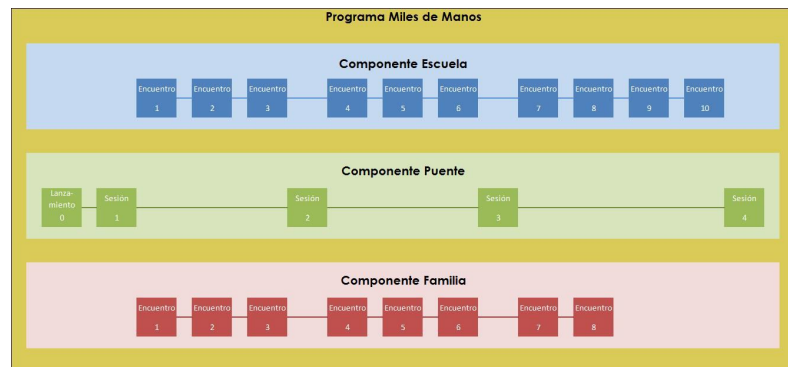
Programa Miles de Manos

Componente Escuela

Encuentro 1
Encuentro 2
Encuentro 3
Encuentro 4
Encuentro 5
Encuentro 6
Encuentro 7
Encuentro 8
Encuentro 9
Encuentro 10

Componente Puente

Lanzamiento 0
Sesión 1
Sesión 2
Sesión 3
Sesión 4

Componente Familia

Encuentro 1
Encuentro 2
Encuentro 3
Encuentro 4
Encuentro 5
Encuentro 6
Encuentro 7
Encuentro 8